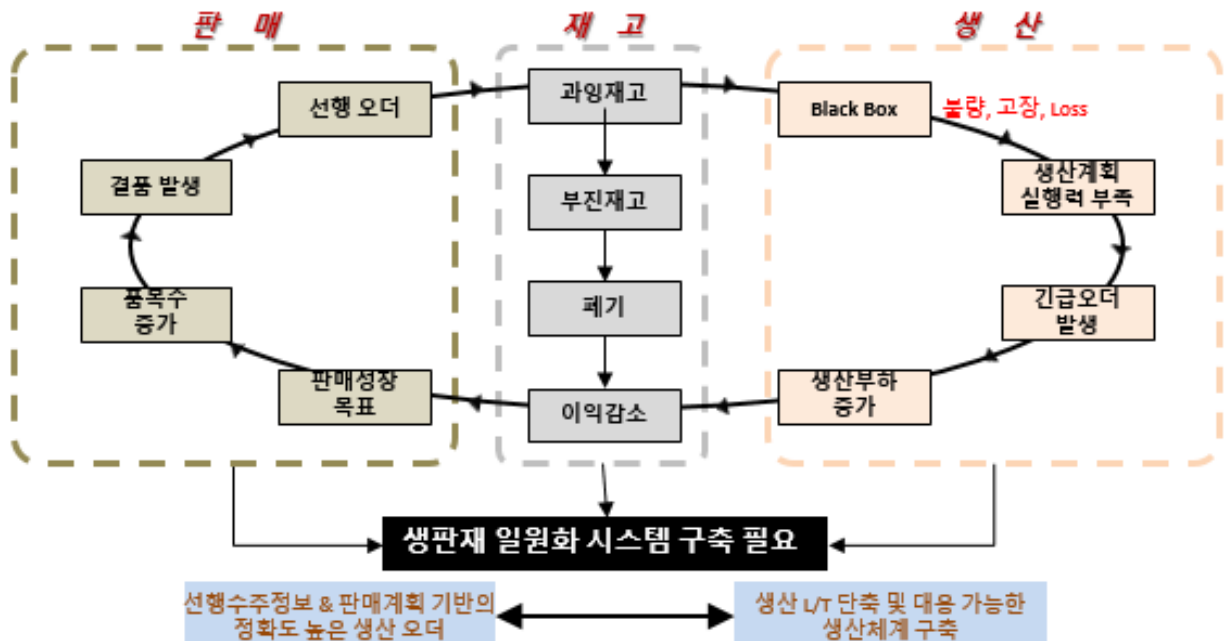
판 매

재 고

생 산

선행 오더

결품 발생

품목수 증가

판매성장 목표

과잉재고

부진재고

폐기

이익감소

Black Box

불량, 고장, Loss

생산계획 실행력 부족

긴급오더 발생

생산부하 증가

생판재 일원화 시스템 구축 필요

선행수주정보 & 판매계획 기반의 정확도 높은 생산 오더

생산 L/T 단축 및 대응 가능한 생산체계 구축